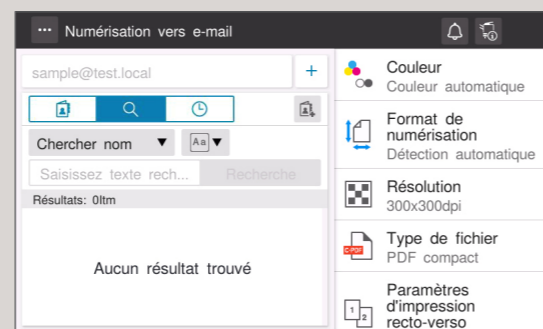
Numérisation vers e-mail

sample@test.local
+

Chercher nom ▼
Aa ▼

Saisissez texte rech...
Recherche

Résultats: 0Itm

Aucun résultat trouvé

Couleur
Couleur automatique

Format de numérisation
Détection automatique

Résolution
300x300dpi

Type de fichier
PDF compact

Paramètres d'impression recto-verso